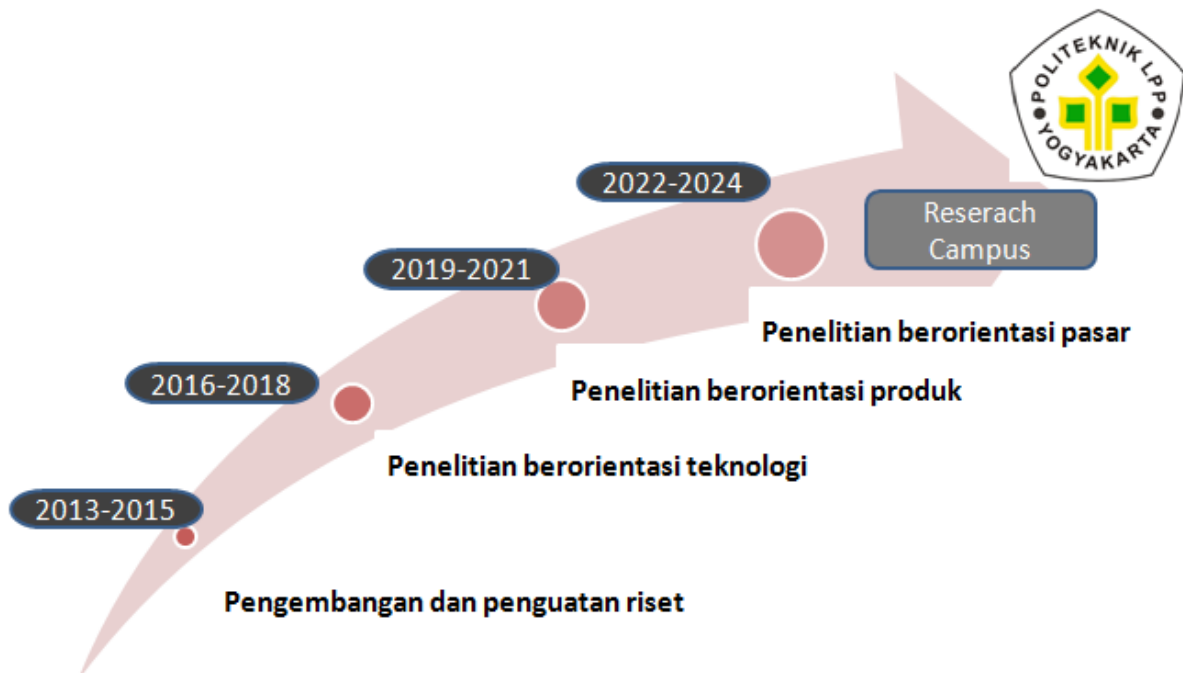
POLITEKNIK LPP
YOGYAKARTA

Reserach Campus

2022-2024

Penelitian berorientasi pasar

2019-2021

Penelitian berorientasi produk

2016-2018

Penelitian berorientasi teknologi

2013-2015

Pengembangan dan penguatan riset